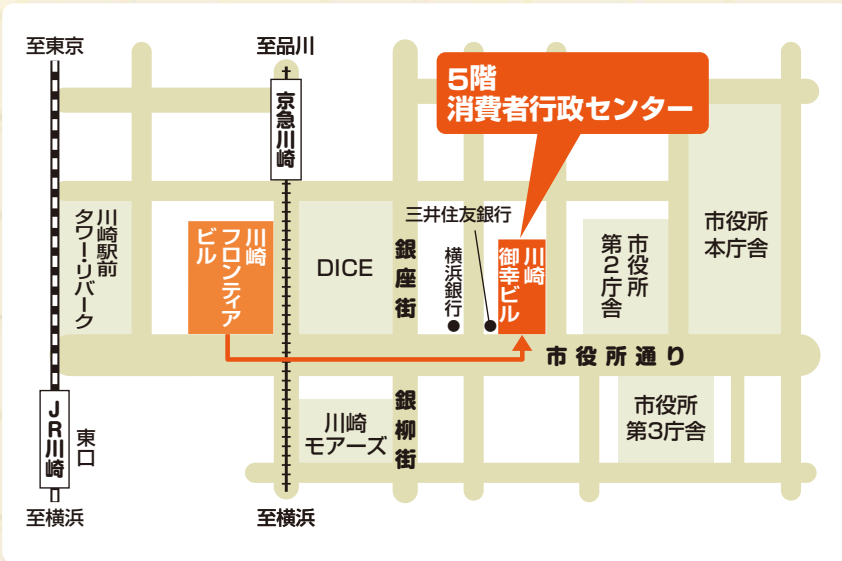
至東京

至品川

京急川崎

5階
消費者行政センター

川崎駅前タワー・リバーク

川崎フロンティアビル

DICE

銀座街

三井住友銀行

横浜銀行

川崎御幸ビル

市役所第2庁舎

市役所本庁舎

市役所通り

JR川崎

東口

川崎モアーズ

銀柳街

市役所第3庁舎

至横浜

至横浜